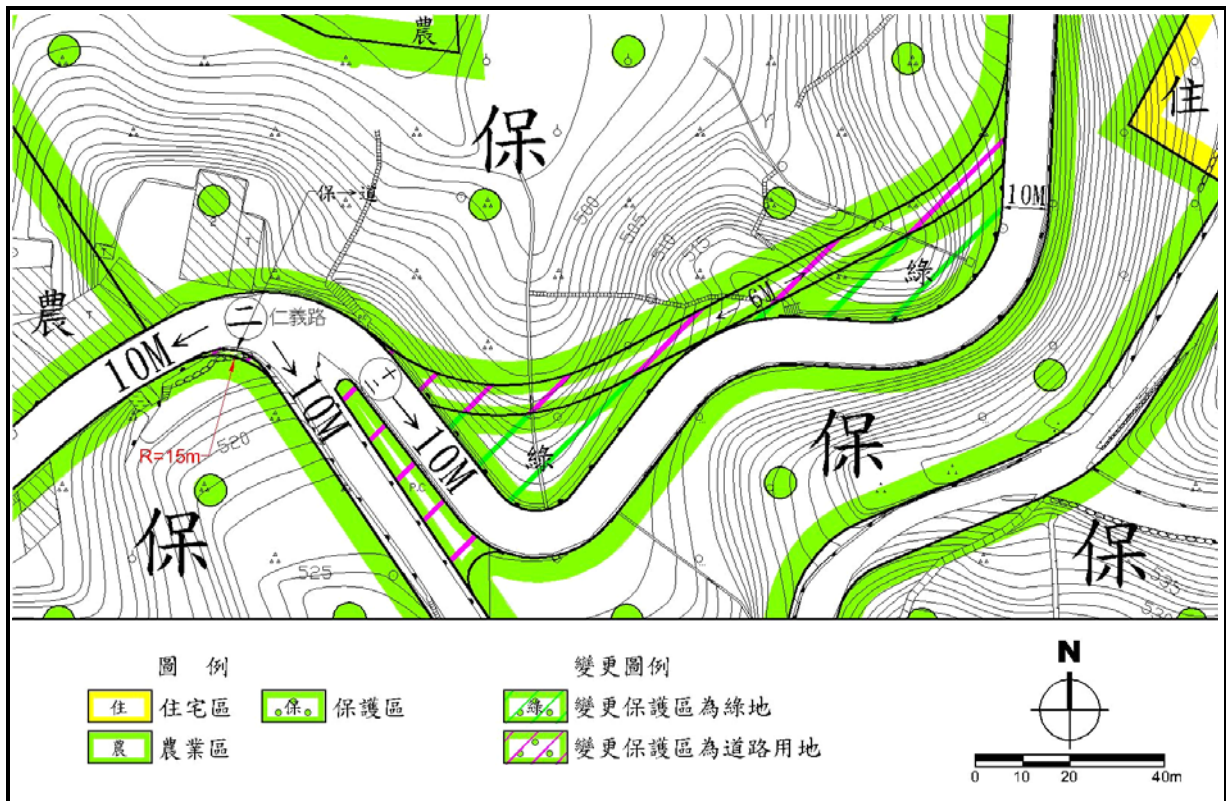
農

保

住

保→道

560
505
510
515

10M

綠

6M

農

二
仁義路

10M

10M

三十

10M

R=15m

520

綠

保

保

保

525

535
530

圖 例

住 住宅區

保 保護區

農 農業區

變更圖例

綠 變更保護區為綠地

變更保護區為道路用地

N

0 10 20 40m